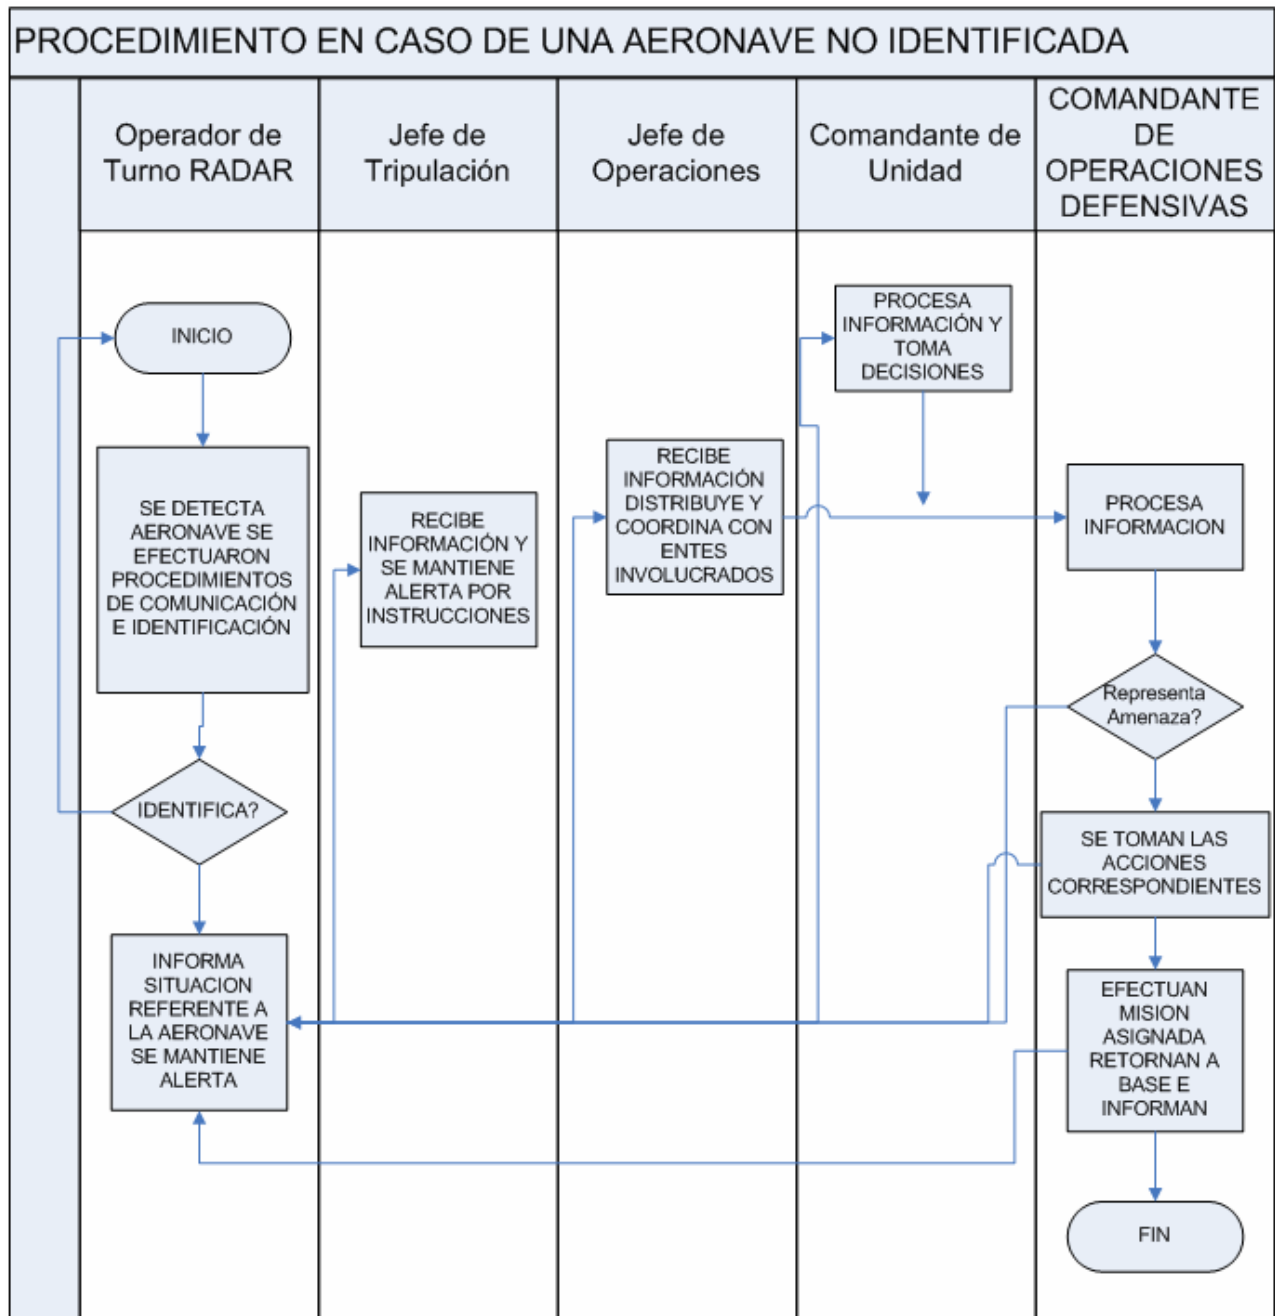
PROCEDIMIENTO EN CASO DE UNA AERONAVE NO IDENTIFICADA

| Operador de Turno RADAR | Jefe de Tripulación | Jefe de Operaciones | Comandante de Unidad | COMANDANTE DE OPERACIONES DEFENSIVAS |
|---|---|---|---|---|

INICIO

SE DETECTA AERONAVE SE EFECTUARON PROCEDIMIENTOS DE COMUNICACIÓN E IDENTIFICACIÓN

IDENTIFICA?

INFORMA SITUACION REFERENTE A LA AERONAVE SE MANTIENE ALERTA

RECIBE INFORMACIÓN Y SE MANTIENE ALERTA POR INSTRUCCIONES

RECIBE INFORMACIÓN DISTRIBUYE Y COORDINA CON ENTES INVOLUCRADOS

PROCESA INFORMACIÓN Y TOMA DECISIONES

PROCESA INFORMACION

Representa Amenaza?

SE TOMAN LAS ACCIONES CORRESPONDIENTES

EFECTUAN MISION ASIGNADA RETORNAN A BASE E INFORMAN

FIN